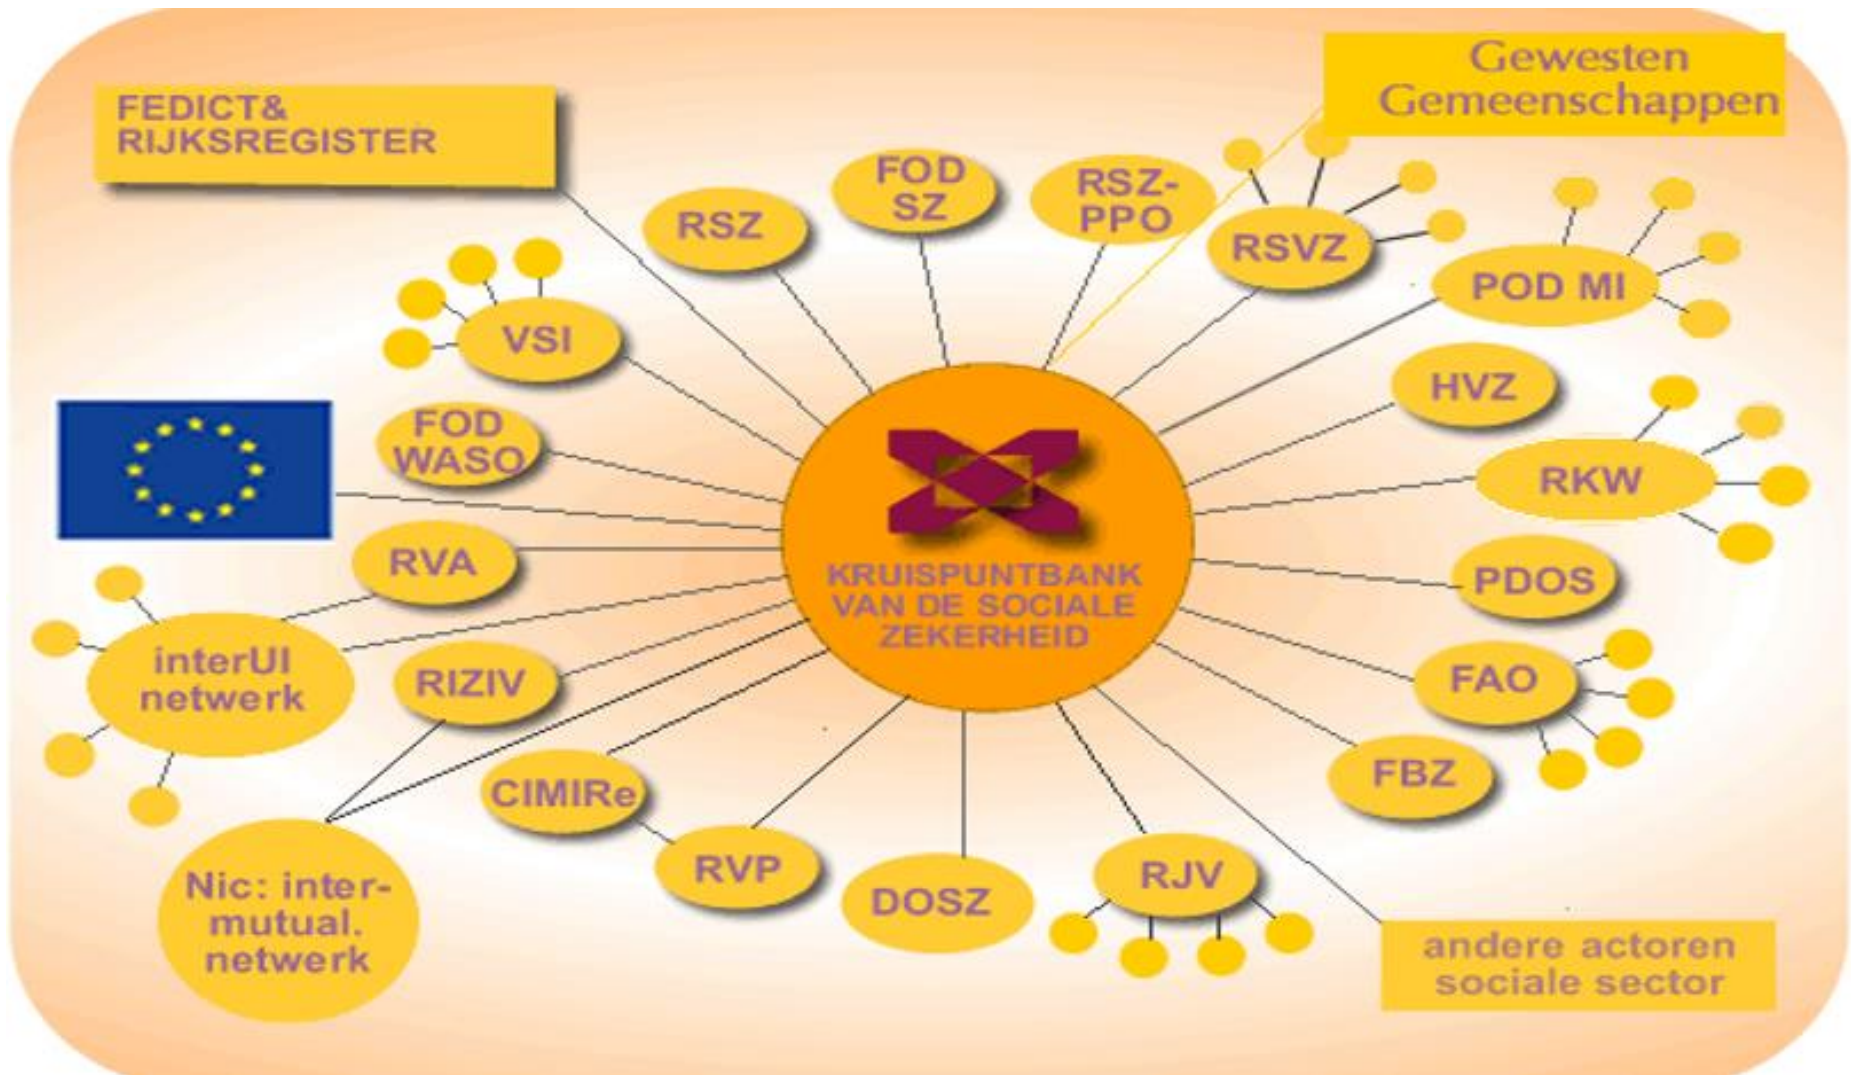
Gewesten
Gemeenschappen

FEDICT&
RIJKSREGISTER

FOD
SZ

RSZ-
PPO

RSZ

RSVZ

POD MI

VSI

HVZ

FOD
WASO

RKW

KRUISPUNTBANK
VAN DE SOCIALE
ZEKERHEID

RVA

PDOS

interUI
netwerk

RIZIV

FAO

FBZ

CIMIRe

RVP

DOSZ

RJV

Nic: inter-
mutual.
netwerk

andere actoren
sociale sector